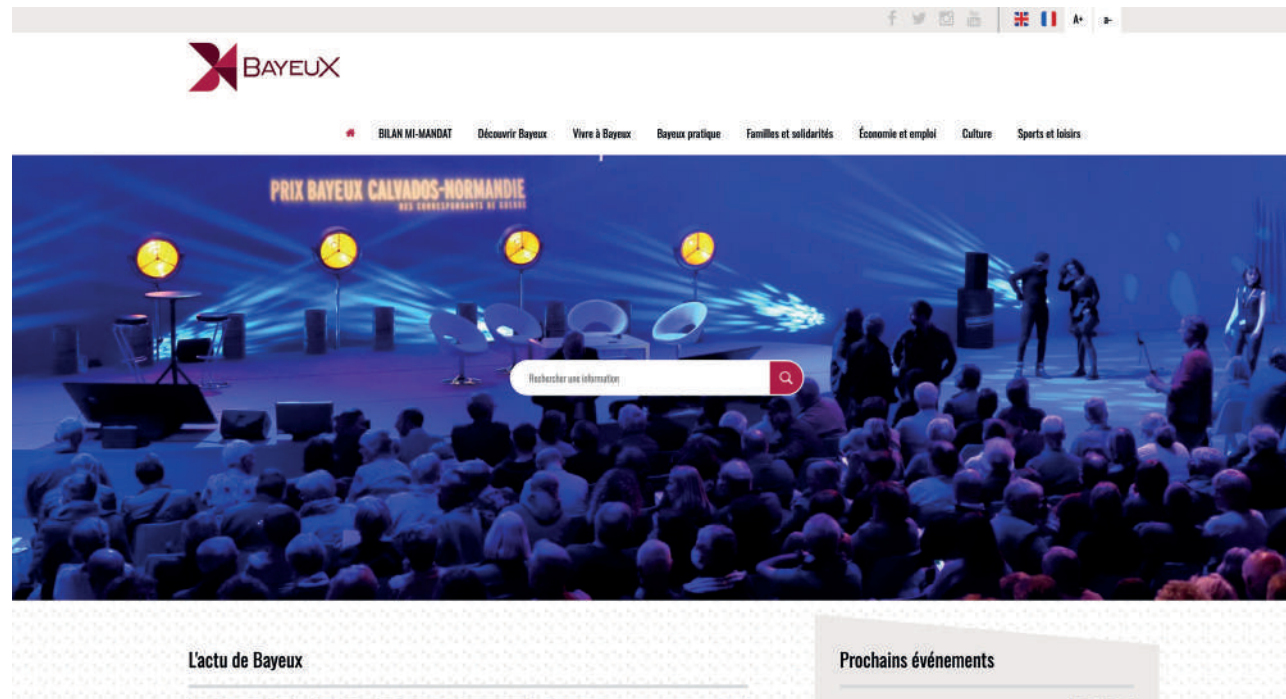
A+ a-

BAYEUX

BILAN MI-MANDAT Découvrir Bayeux Vivre à Bayeux Bayeux pratique Familles et solidarités Économie et emploi Culture Sports et loisirs

PRIX BAYEUX CALVADOS-NORMANDIE
DES CORRESPONDANTS DE GUERRE

Rechercher une information

L'actu de Bayeux

Prochains événements